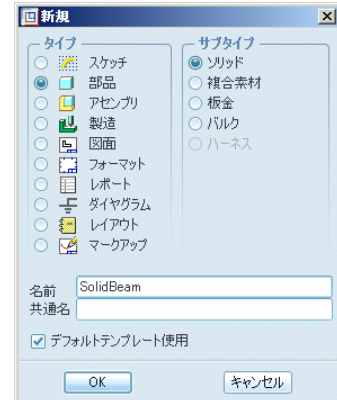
新規

タイプ
スケッチ
部品
アセンブリ
製造
図面
フォーマット
レポート
ダイヤグラム
レイアウト
マークアップ

サブタイプ
ソリッド
複合素材
板金
バルク
ハーネス

名前 SolidBeam
共通名

デフォルトテンプレート使用

OK
キャンセル